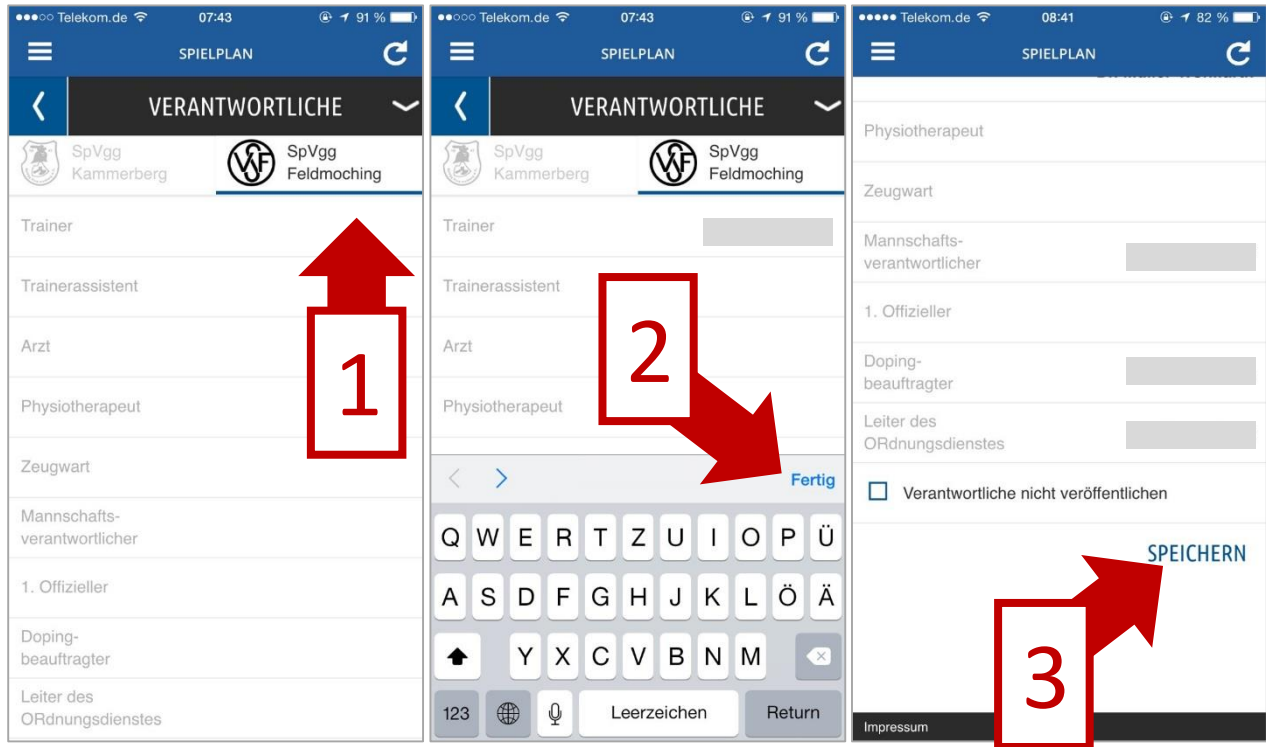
●●●○○ Telekom.de 07:43 91 %

SPIELPLAN

VERANTWORTLICHE

SpVgg Kammerberg

SpVgg Feldmoching

Trainer

Trainerassistent

Arzt

Physiotherapeut

Zeugwart

Mannschafts-verantwortlicher

1. Offizieller

Doping-beauftragter

Leiter des ORdnungsdienstes

1

●●○○○ Telekom.de 07:43 91 %

SPIELPLAN

VERANTWORTLICHE

SpVgg Kammerberg

SpVgg Feldmoching

Trainer

Trainerassistent

Arzt

Physiotherapeut

2

Fertig

Q W E R T Z U I O P Ü

A S D F G H J K L Ö Ä

Y X C V B N M

123 Leerzeichen Return

●●●●● Telekom.de 08:41 82 %

SPIELPLAN

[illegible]

Physiotherapeut

Zeugwart

Mannschafts-verantwortlicher

1. Offizieller

Doping-beauftragter

Leiter des ORdnungsdienstes

Verantwortliche nicht veröffentlichen

SPEICHERN

3

Impressum